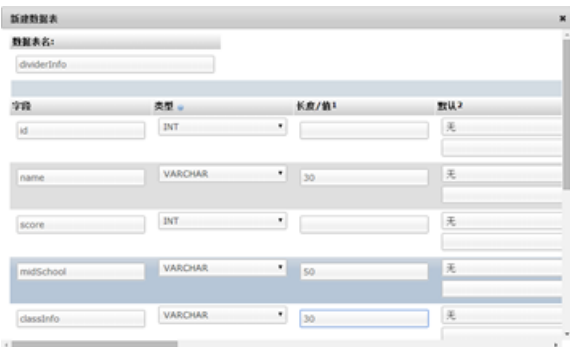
新建数据表 ×

数据表名:

dividerInfo

| 字段 | 类型 | 长度/值1 | 默认2 |
|---|---|---|---|
| id | INT | | 无 |
| name | VARCHAR | 30 | 无 |
| score | INT | | 无 |
| midSchool | VARCHAR | 50 | 无 |
| classInfo | VARCHAR | 30 | 无 |